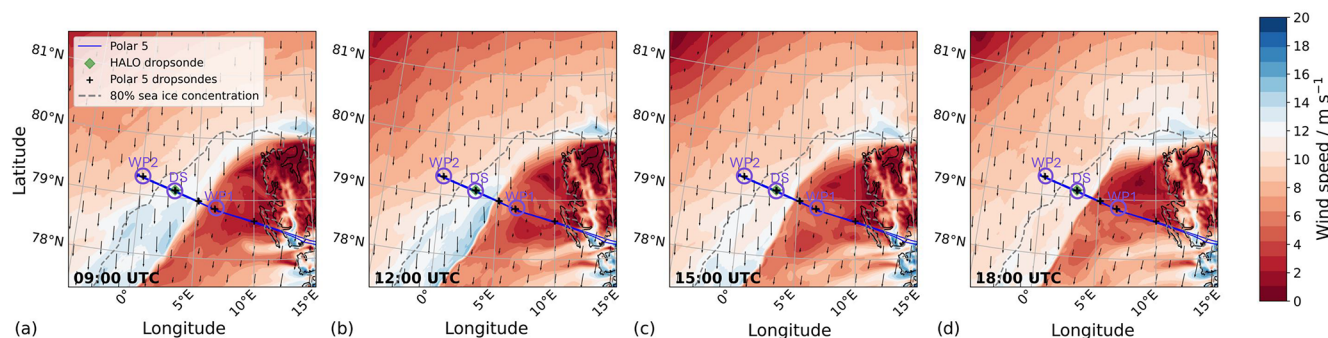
Polar 5
HALO dropsonde
Polar 5 dropsondes
80% sea ice concentration

Latitude

81°N
80°N
79°N
78°N

WP2
DS
WP1

09:00 UTC
0°
5°E
10°E
15°E
Longitude
(a)

81°N
80°N
79°N
78°N
WP2
DS
WP1
12:00 UTC
0°
5°E
10°E
15°E
Longitude
(b)

81°N
80°N
79°N
78°N
WP2
DS
WP1
15:00 UTC
0°
5°E
10°E
15°E
Longitude
(c)

81°N
80°N
79°N
78°N
WP2
DS
WP1
18:00 UTC
0°
5°E
10°E
15°E
Longitude
(d)

Wind speed / m s$^{-1}$
20
18
16
14
12
10
8
6
4
2
0